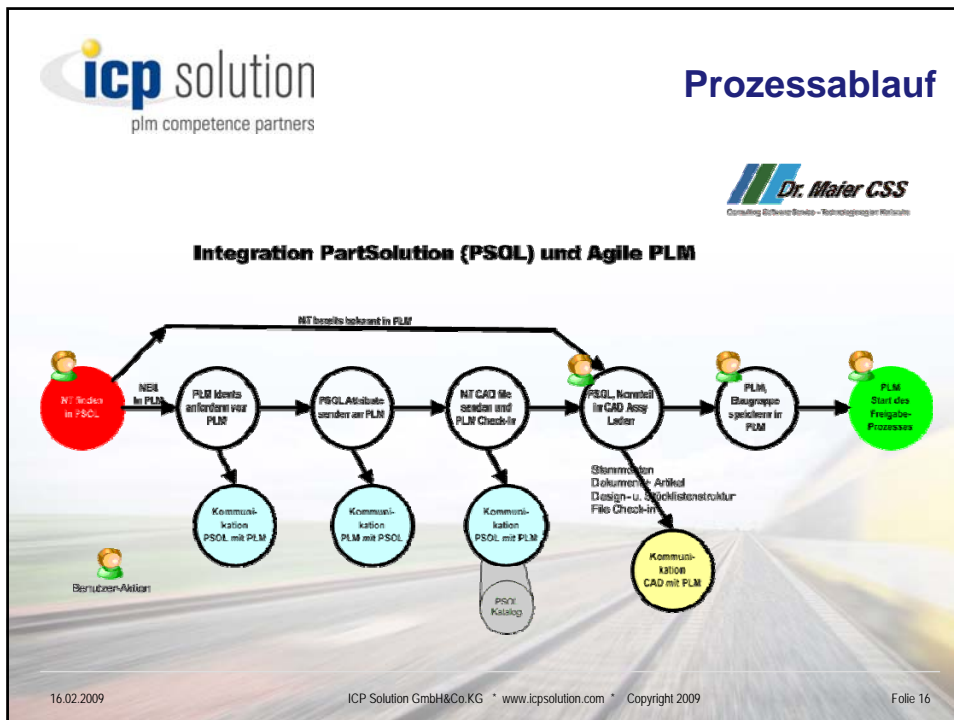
icp solution
plm competence partners

Prozessablauf

Dr. Maier CSS
Consulting Software Service - Technologiezentrum Karlsruhe

Integration PartSolution (PSOL) und Agile PLM

NT bereits bekannt in PLM

NT finden in PSOL

NEU in PLM

PLM Idents anfordern von PLM

PSOL Attribute senden an PLM

NT CAD file senden und PLM Check-In

PSOL Normteil in CAD Assy Laden

PLM Baugruppe speichern in PLM

PLM Start des Freigabe-Prozesses

Stammdaten
Dokument + Artikel
Design- u. Stücklistenstruktur
File Check-in

Kommunikation PSOL mit PLM

Kommunikation PLM mit PSOL

Kommunikation PSOL mit PLM

Kommunikation CAD mit PLM

PSOL Katalog

Benutzer-Aktion

16.02.2009

ICP Solution GmbH&Co.KG * www.icpsolution.com * Copyright 2009

Folie 16